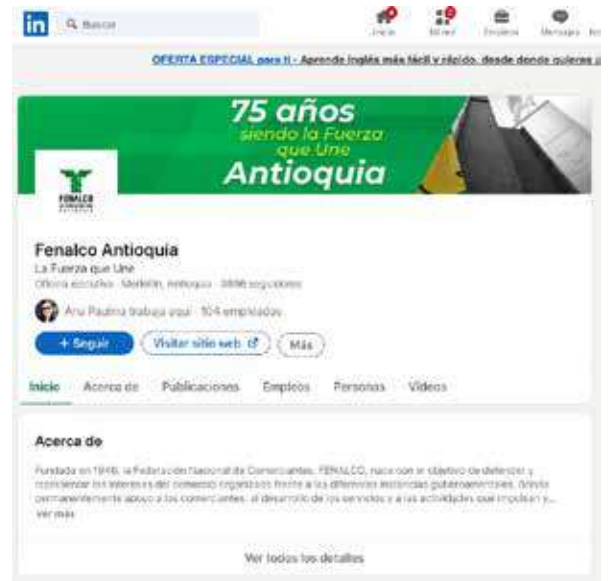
in Buscar

Inicio Mi red Empleos Mensajes

OFERTA ESPECIAL para ti - Aprende inglés más fácil y rápido, desde donde quieras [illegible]

75 años
siendo la Fuerza
que Une
Antioquia

FENALCO

Fenalco Antioquia
La Fuerza que Une
Oficina ejecutiva · Medellín, Antioquia · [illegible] seguidores

Ana Paulina trabaja aquí · 104 empleados

+ Seguir
Visitar sitio web
Más

Inicio Acerca de Publicaciones Empleos Personas Videos

Acerca de
Fundada en 1945, la Federación Nacional de Comerciantes, FENALCO, nace con el objetivo de defender y representar los intereses del comercio organizado frente a las diferentes instancias gubernamentales. Brinda permanentemente apoyo a los comerciantes, al desarrollo de los servicios y a las actividades que impulsan y...
ver más

Ver todos los detalles